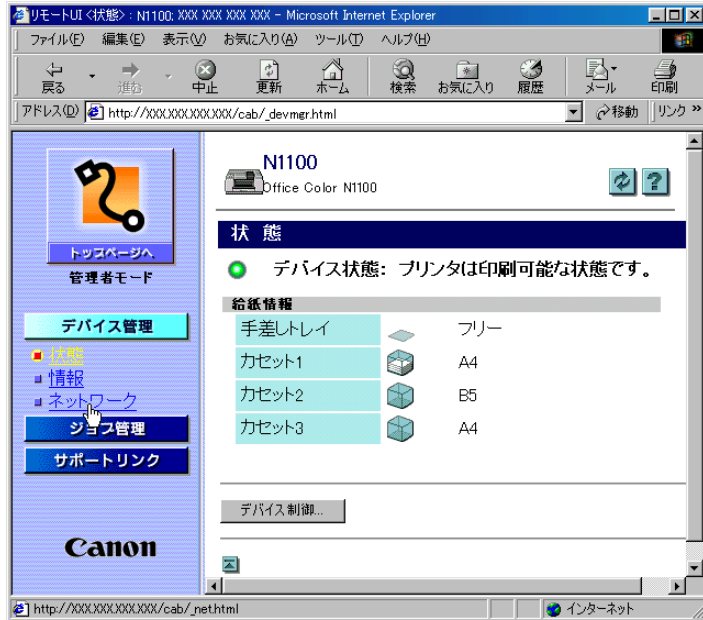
リモートUI<状態>: N1100; XXX XXX XXX XXX - Microsoft Internet Explorer

ファイル(F) 編集(E) 表示(V) お気に入り(A) ツール(T) ヘルプ(H)

戻る 進む 中止 更新 ホーム 検索 お気に入り 履歴 メール 印刷

アドレス(D) http://XXX.XXX.XXX.XXX/cab/_devmgr.html ⇒移動 リンク »

トップページへ

管理者モード

デバイス管理

状態

情報

ネットワーク

ジョブ管理

サポートリンク

Canon

N1100

Office Color N1100

状 態

デバイス状態: プリンタは印刷可能な状態です。

給紙情報

| | | |
|---|---|---|
| 手差しトレイ | | フリー |
| カセット1 | | A4 |
| カセット2 | | B5 |
| カセット3 | | A4 |

デバイス制御...

http://XXX.XXX.XXX.XXX/cab/_net.html

インターネット